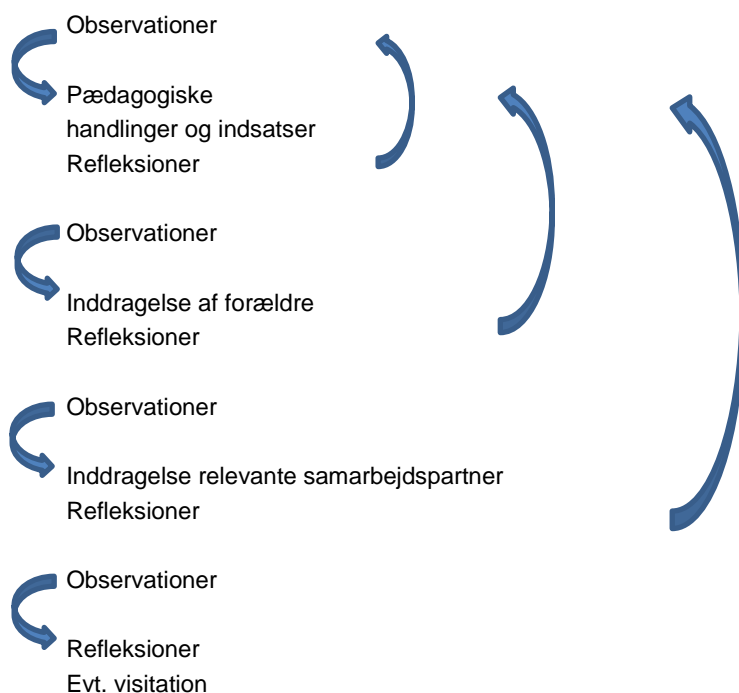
Observationer

Pædagogiske handlinger og indsatser
Refleksioner

Observationer

Inddragelse af forældre
Refleksioner

Observationer

Inddragelse relevante samarbejdspartner
Refleksioner

Observationer

Refleksioner
Evt. visitation